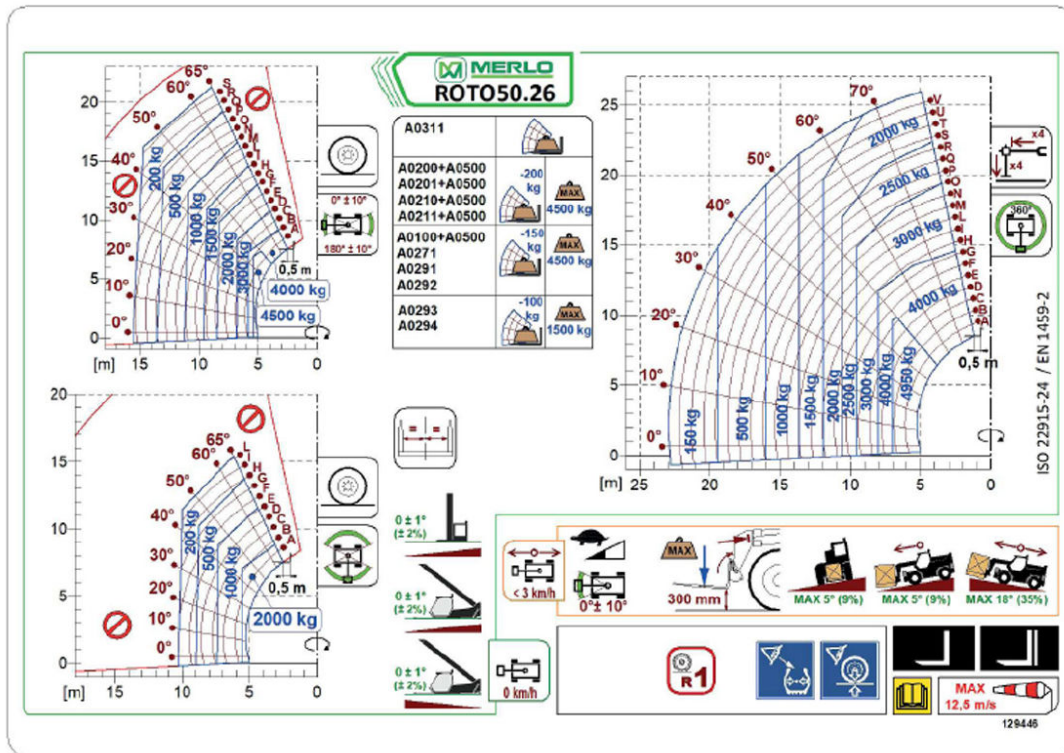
MERLO
ROTO50.26

20
15
10
5
0
65°
60°
50°
40°
30°
20°
10°
0°
S R Q P O N M L I H G F E D C B A
200 kg
500 kg
1000 kg
1500 kg
2000 kg
3000 kg
4000 kg
4500 kg
0,5 m
[m] 15 10 5 0

0° ± 10°
180° ± 10°

| A0311 | |
|---|---|
| A0200+A0500 A0201+A0500 A0210+A0500 A0211+A0500 | -200 kg MAX 4500 kg |
| A0100+A0500 A0271 A0291 A0292 | -150 kg MAX 4500 kg |
| A0293 A0294 | -100 kg MAX 1500 kg |

25
20
15
10
5
0
70°
60°
50°
40°
30°
20°
10°
0°
V U T S R Q O N M L I H G F E D C B A
2000 kg
2500 kg
3000 kg
4000 kg
150 kg
500 kg
1000 kg
1500 kg
2000 kg
2500 kg
3000 kg
4000 kg
4950 kg
0,5 m
[m] 25 20 15 10 5 0

x4
x4
360°

ISO 22915-24 / EN 1459-2

20
15
10
5
0
65°
60°
50°
40°
30°
20°
10°
0°
L I H G F E D C B A
200 kg
500 kg
1000 kg
2000 kg
0,5 m
[m] 15 10 5 0

0 ± 1° (± 2%)
0 ± 1° (± 2%)
0 ± 1° (± 2%)
0 km/h

< 3 km/h
0° ± 10°
MAX
300 mm
MAX 5° (9%)
MAX 5° (9%)
MAX 18° (35%)

R1
MAX 12,5 m/s
129446